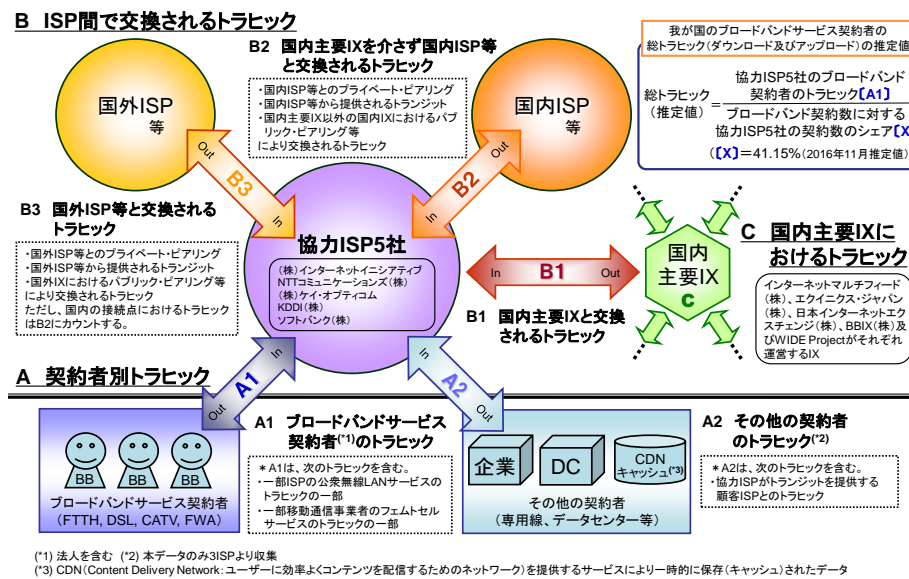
B　ISP間で交換されるトラヒック

B2　国内主要IXを介さず国内ISP等と交換されるトラヒック

・国内ISP等とのプライベート・ピアリング
・国内ISP等から提供されるトランジット
・国内主要IX以外の国内IXにおけるパブリック・ピアリング等により交換されるトラヒック

我が国のブロードバンドサービス契約者の総トラヒック（ダウンロード及びアップロード）の推定値

$\text{総トラヒック（推定値）} = \frac{\text{協力ISP5社のブロードバンド契約者のトラヒック【A1】}}{\text{ブロードバンド契約数に対する協力ISP5社の契約数のシェア【X】}}$

【X】＝41.15%（2016年11月推定値）

国外ISP等

国内ISP等

Out
In
B3

In
Out
B2

B3　国外ISP等と交換されるトラヒック

・国外ISP等とのプライベート・ピアリング
・国外ISP等から提供されるトランジット
・国外IXにおけるパブリック・ピアリング等により交換されるトラヒック
ただし、国内の接続点におけるトラヒックはB2にカウントする。

協力ISP5社
（株）インターネットイニシアティブ
NTTコミュニケーションズ（株）
（株）ケイ・オプティコム
KDDI（株）
ソフトバンク（株）

In
B1
Out

B1　国内主要IXと交換されるトラヒック

国内主要IX
C

C　国内主要IXにおけるトラヒック

インターネットマルチフィード（株）、エクイニクス・ジャパン（株）、日本インターネットエクスチェンジ（株）、BBIX（株）及びWIDE Projectがそれぞれ運営するIX

A　契約者別トラヒック

In
A1
Out

In
A2
Out

A1　ブロードバンドサービス契約者(*1)のトラヒック

＊A1は、次のトラヒックを含む。
・一部ISPの公衆無線LANサービスのトラヒックの一部
・一部移動通信事業者のフェムトセルサービスのトラヒックの一部

A2　その他の契約者のトラヒック(*2)

＊A2は、次のトラヒックを含む。
・協力ISPがトランジットを提供する顧客ISPとのトラヒック

BB　BB　BB
ブロードバンドサービス契約者
（FTTH, DSL, CATV, FWA）

企業
DC
CDN キャッシュ(*3)
その他の契約者
（専用線、データセンター等）

(*1) 法人を含む　(*2) 本データのみ3ISPより収集
(*3) CDN（Content Delivery Network：ユーザーに効率よくコンテンツを配信するためのネットワーク）を提供するサービスにより一時的に保存（キャッシュ）されたデータ